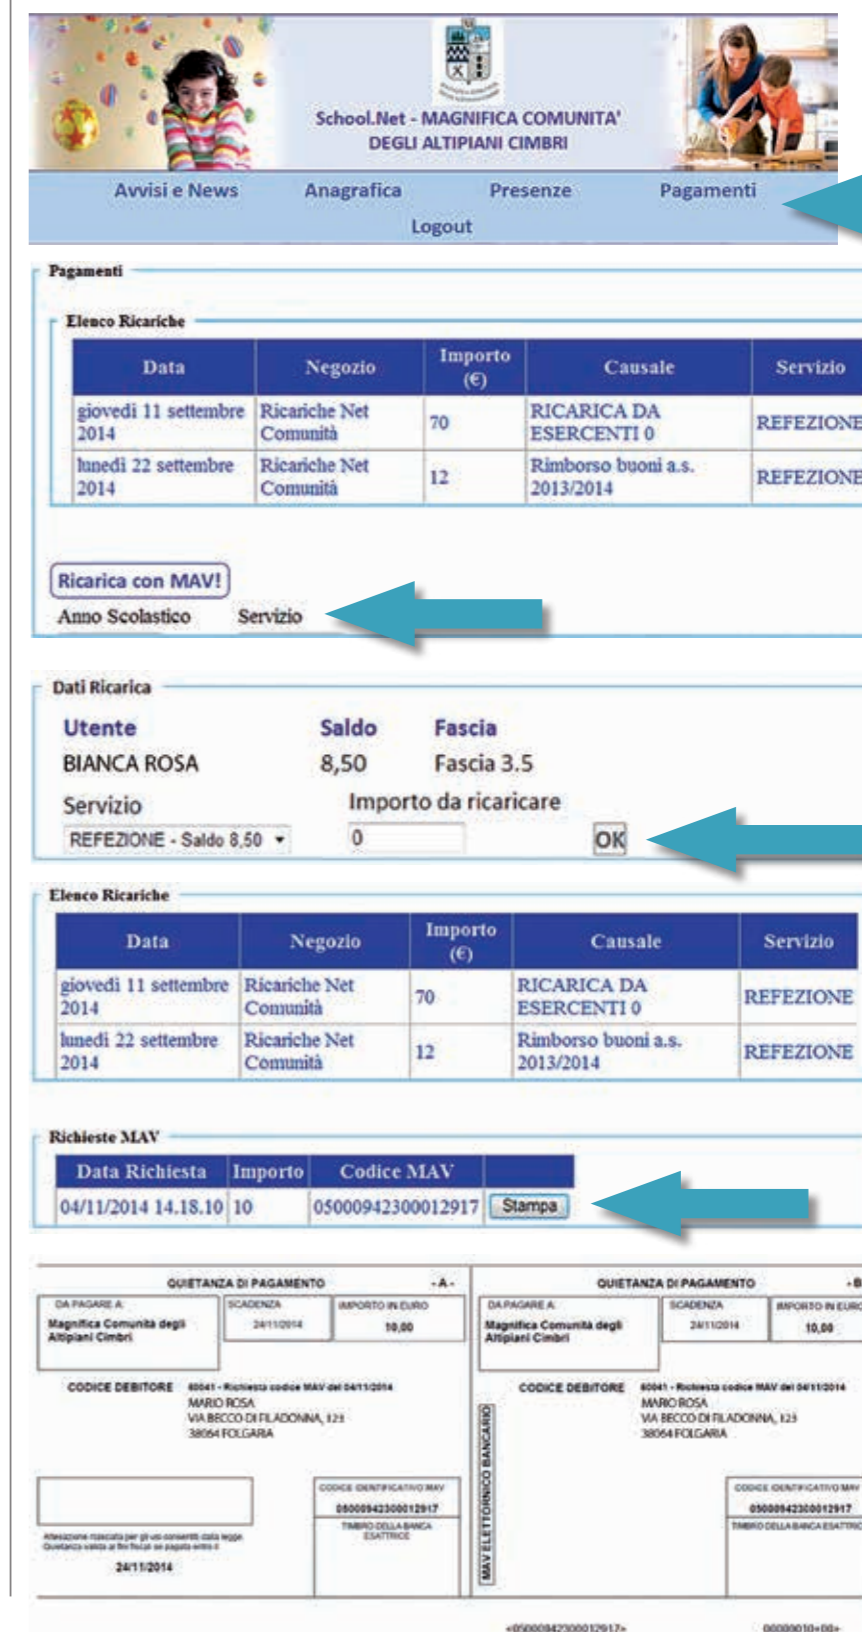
School.Net - MAGNIFICA COMUNITA' DEGLI ALTIPIANI CIMBRI

Avvisi e News Anagrafica Presenze Pagamenti
Logout

Pagamenti

Elenco Ricariche

| Data | Negozio | Importo (€) | Causale | Servizio |
|---|---|---|---|---|
| giovedì 11 settembre 2014 | Ricariche Net Comunità | 70 | RICARICA DA ESERCENTI 0 | REFEZIONE |
| lunedì 22 settembre 2014 | Ricariche Net Comunità | 12 | Rimborso buoni a.s. 2013/2014 | REFEZIONE |

Ricarica con MAV!
Anno Scolastico Servizio

Dati Ricarica

Utente Saldo Fascia
BIANCA ROSA 8,50 Fascia 3.5
Servizio Importo da ricaricare
REFEZIONE - Saldo 8,50 0 OK

Elenco Ricariche

| Data | Negozio | Importo (€) | Causale | Servizio |
|---|---|---|---|---|
| giovedì 11 settembre 2014 | Ricariche Net Comunità | 70 | RICARICA DA ESERCENTI 0 | REFEZIONE |
| lunedì 22 settembre 2014 | Ricariche Net Comunità | 12 | Rimborso buoni a.s. 2013/2014 | REFEZIONE |

Richieste MAV

| Data Richiesta | Importo | Codice MAV | |
|---|---|---|---|
| 04/11/2014 14.18.10 | 10 | 05000942300012917 | Stampa |

QUIETANZA DI PAGAMENTO -A-
DA PAGARE A
Magnifica Comunità degli Altipiani Cimbri
SCADENZA 24/11/2014
IMPORTO IN EURO 10,00
CODICE DEBITORE 60041 - Richiesta codice MAV del 04/11/2014
MARIO ROSA
VIA BECCO DI FILADONNA, 123
38064 FOLGARIA
CODICE IDENTIFICATIVO MAV
05000942300012917
TIMBRO DELLA BANCA ESATTRICE
Attestazione rilasciata per gli usi consentiti dalla legge. Quietanza valida ai fini fiscali se pagata entro il
24/11/2014

QUIETANZA DI PAGAMENTO -B
DA PAGARE A
Magnifica Comunità degli Altipiani Cimbri
SCADENZA 24/11/2014
IMPORTO IN EURO 10,00
CODICE DEBITORE 60041 - Richiesta codice MAV del 04/11/2014
MARIO ROSA
VIA BECCO DI FILADONNA, 123
38064 FOLGARIA
MAV ELETTRONICO BANCARIO
CODICE IDENTIFICATIVO MAV
05000942300012917
TIMBRO DELLA BANCA ESATTRICE

<05000942300012917> 00000010<00>